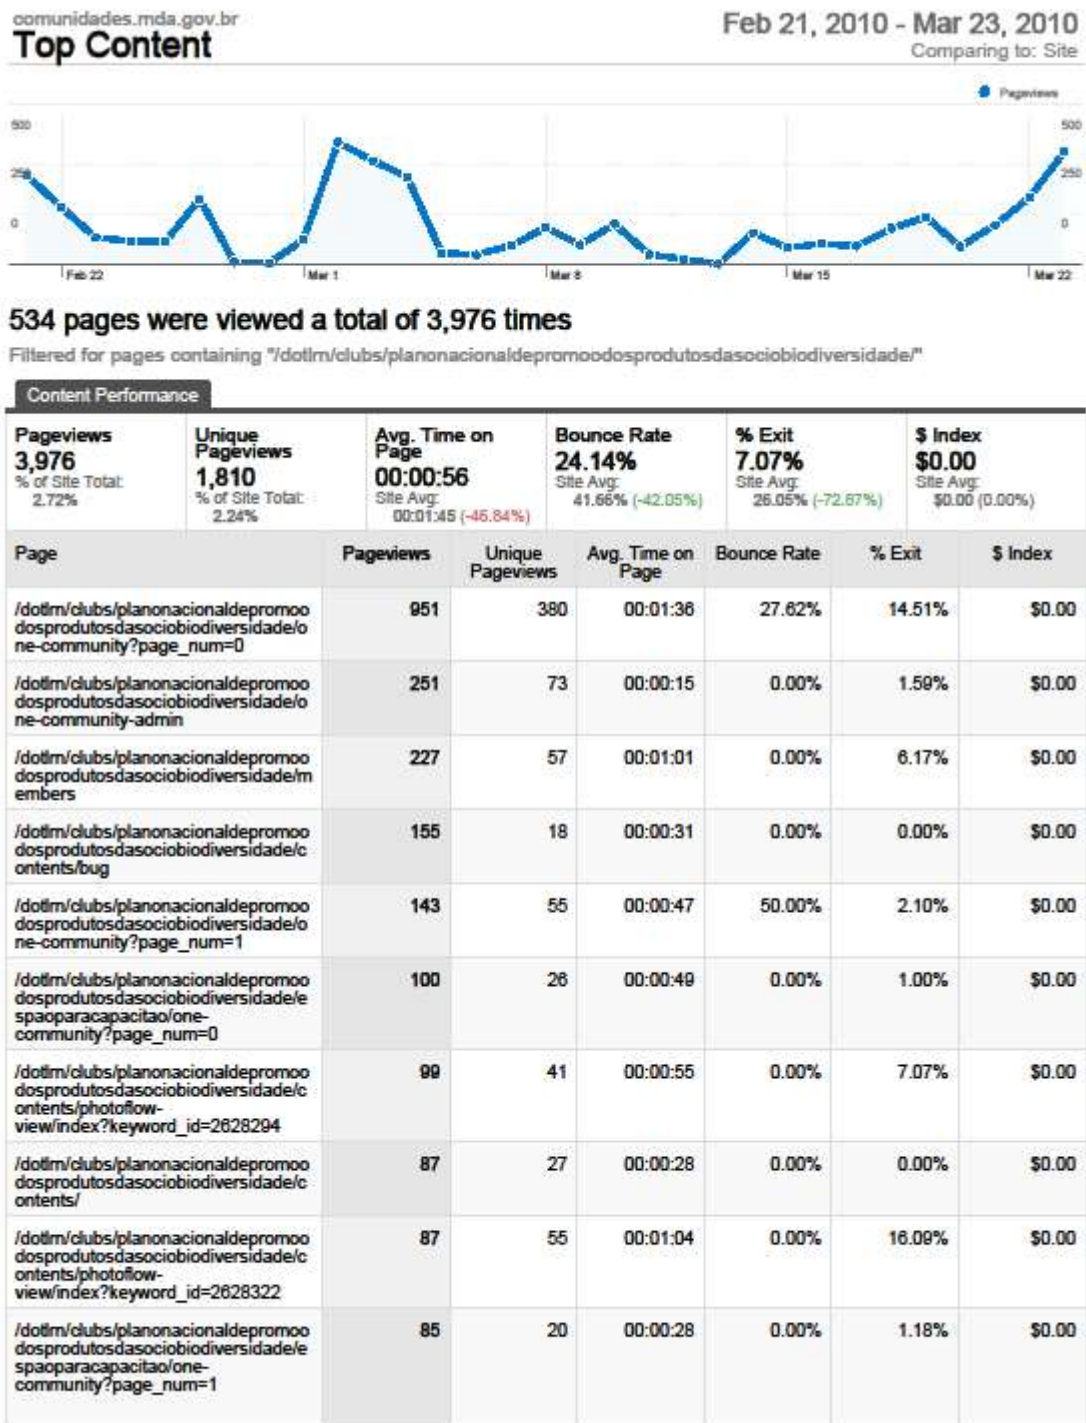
comunidades.mda.gov.br
Top Content

Feb 21, 2010 - Mar 23, 2010
Comparing to: Site

Pageviews

500 500
250 250
0 0

Feb 22 Mar 1 Mar 8 Mar 15 Mar 22

534 pages were viewed a total of 3,976 times

Filtered for pages containing "/dotlm/clubs/planonacionaldepromoodosprodutosdasociobiodiversidade/"

Content Performance

| Pageviews | Unique Pageviews | Avg. Time on Page | Bounce Rate | % Exit | $ Index |
|---|---|---|---|---|---|
| 3,976 % of Site Total: 2.72% | 1,810 % of Site Total: 2.24% | 00:00:56 Site Avg: 00:01:45 (-46.84%) | 24.14% Site Avg: 41.66% (-42.05%) | 7.07% Site Avg: 26.05% (-72.87%) | $0.00 Site Avg: $0.00 (0.00%) |

| Page | Pageviews | Unique Pageviews | Avg. Time on Page | Bounce Rate | % Exit | $ Index |
|---|---|---|---|---|---|---|
| /dotlm/clubs/planonacionaldepromoodosprodutosdasociobiodiversidade/one-community?page_num=0 | 951 | 380 | 00:01:36 | 27.62% | 14.51% | $0.00 |
| /dotlm/clubs/planonacionaldepromoodosprodutosdasociobiodiversidade/one-community-admin | 251 | 73 | 00:00:15 | 0.00% | 1.59% | $0.00 |
| /dotlm/clubs/planonacionaldepromoodosprodutosdasociobiodiversidade/members | 227 | 57 | 00:01:01 | 0.00% | 6.17% | $0.00 |
| /dotlm/clubs/planonacionaldepromoodosprodutosdasociobiodiversidade/contents/bug | 155 | 18 | 00:00:31 | 0.00% | 0.00% | $0.00 |
| /dotlm/clubs/planonacionaldepromoodosprodutosdasociobiodiversidade/one-community?page_num=1 | 143 | 55 | 00:00:47 | 50.00% | 2.10% | $0.00 |
| /dotlm/clubs/planonacionaldepromoodosprodutosdasociobiodiversidade/espaoparacapacitao/one-community?page_num=0 | 100 | 26 | 00:00:49 | 0.00% | 1.00% | $0.00 |
| /dotlm/clubs/planonacionaldepromoodosprodutosdasociobiodiversidade/contents/photoflow-view/index?keyword_id=2628294 | 99 | 41 | 00:00:55 | 0.00% | 7.07% | $0.00 |
| /dotlm/clubs/planonacionaldepromoodosprodutosdasociobiodiversidade/contents/ | 87 | 27 | 00:00:28 | 0.00% | 0.00% | $0.00 |
| /dotlm/clubs/planonacionaldepromoodosprodutosdasociobiodiversidade/contents/photoflow-view/index?keyword_id=2628322 | 87 | 55 | 00:01:04 | 0.00% | 16.09% | $0.00 |
| /dotlm/clubs/planonacionaldepromoodosprodutosdasociobiodiversidade/espaoparacapacitao/one-community?page_num=1 | 85 | 20 | 00:00:28 | 0.00% | 1.18% | $0.00 |